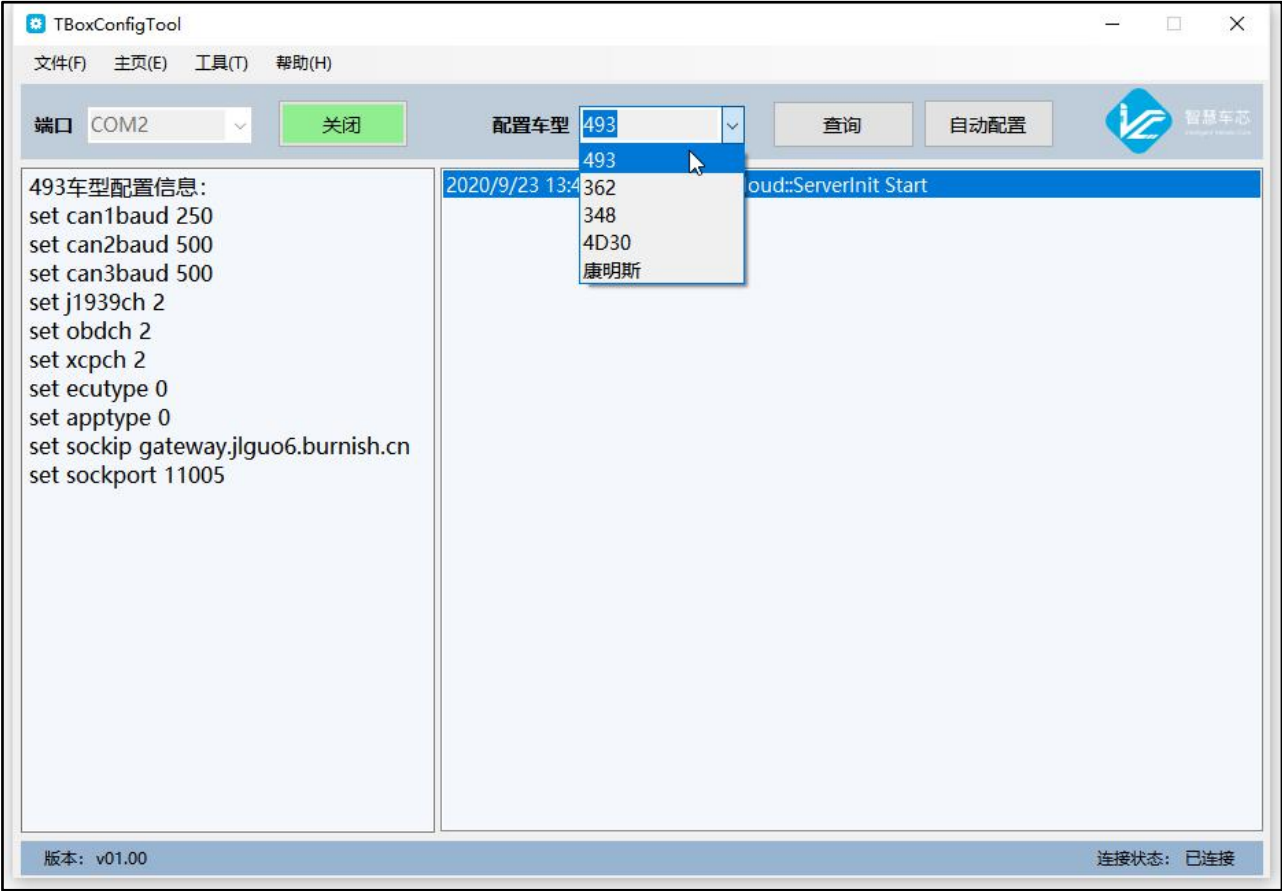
TBoxConfigTool

文件(F) 主页(E) 工具(T) 帮助(H)

端口 COM2 关闭 配置车型 493 查询 自动配置 智慧车芯

493
362
348
4D30
康明斯

493车型配置信息:
set can1baud 250
set can2baud 500
set can3baud 500
set j1939ch 2
set obdch 2
set xcpch 2
set ecutype 0
set apptype 0
set sockip gateway.jlguo6.burnish.cn
set sockport 11005

2020/9/23 13:4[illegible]oud::ServerInit Start

版本: v01.00 连接状态: 已连接